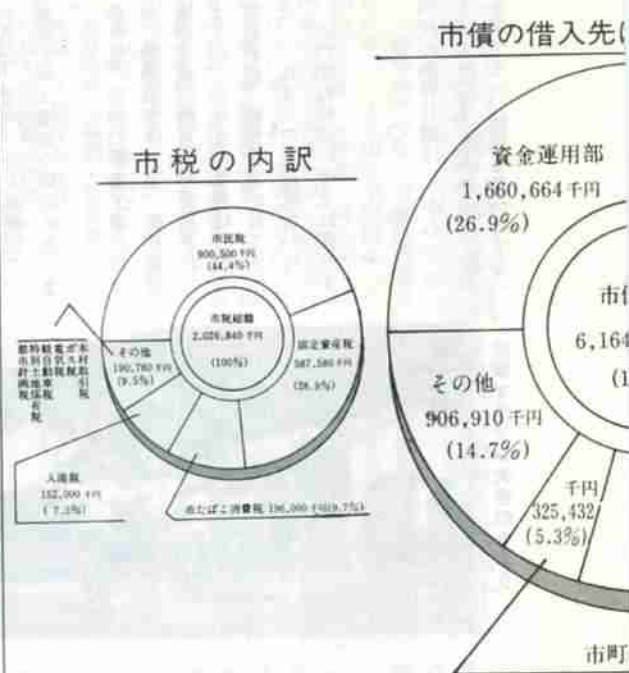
市債の借入先(

市税の内訳

市民税
900,500 千円
(44.4%)

市税総額
2,026,840 千円
(100%)

固定資産税
587,580 千円
(28.9%)

その他
190,760 千円
(9.5%)

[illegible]

入湯税
152,000 千円
(7.5%)

市たばこ消費税 196,000 千円(9.7%)

資金運用部
1,660,664 千円
(26.9%)

市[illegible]
6,164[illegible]
(1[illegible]

その他
906,910 千円
(14.7%)

千円
325,432
(5.3%)

市町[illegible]